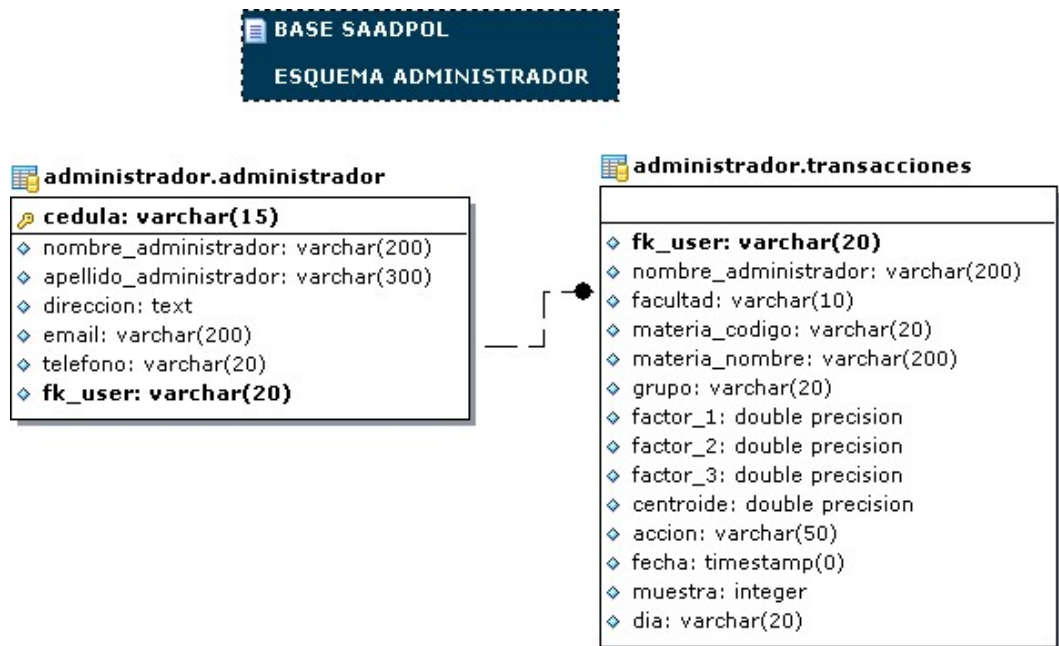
BASE SAADPOL

ESQUEMA ADMINISTRADOR

administrador.administrador

cedula: varchar(15)
nombre_administrador: varchar(200)
apellido_administrador: varchar(300)
direccion: text
email: varchar(200)
telefono: varchar(20)
fk_user: varchar(20)

administrador.transacciones

fk_user: varchar(20)
nombre_administrador: varchar(200)
facultad: varchar(10)
materia_codigo: varchar(20)
materia_nombre: varchar(200)
grupo: varchar(20)
factor_1: double precision
factor_2: double precision
factor_3: double precision
centroide: double precision
accion: varchar(50)
fecha: timestamp(0)
muestra: integer
dia: varchar(20)